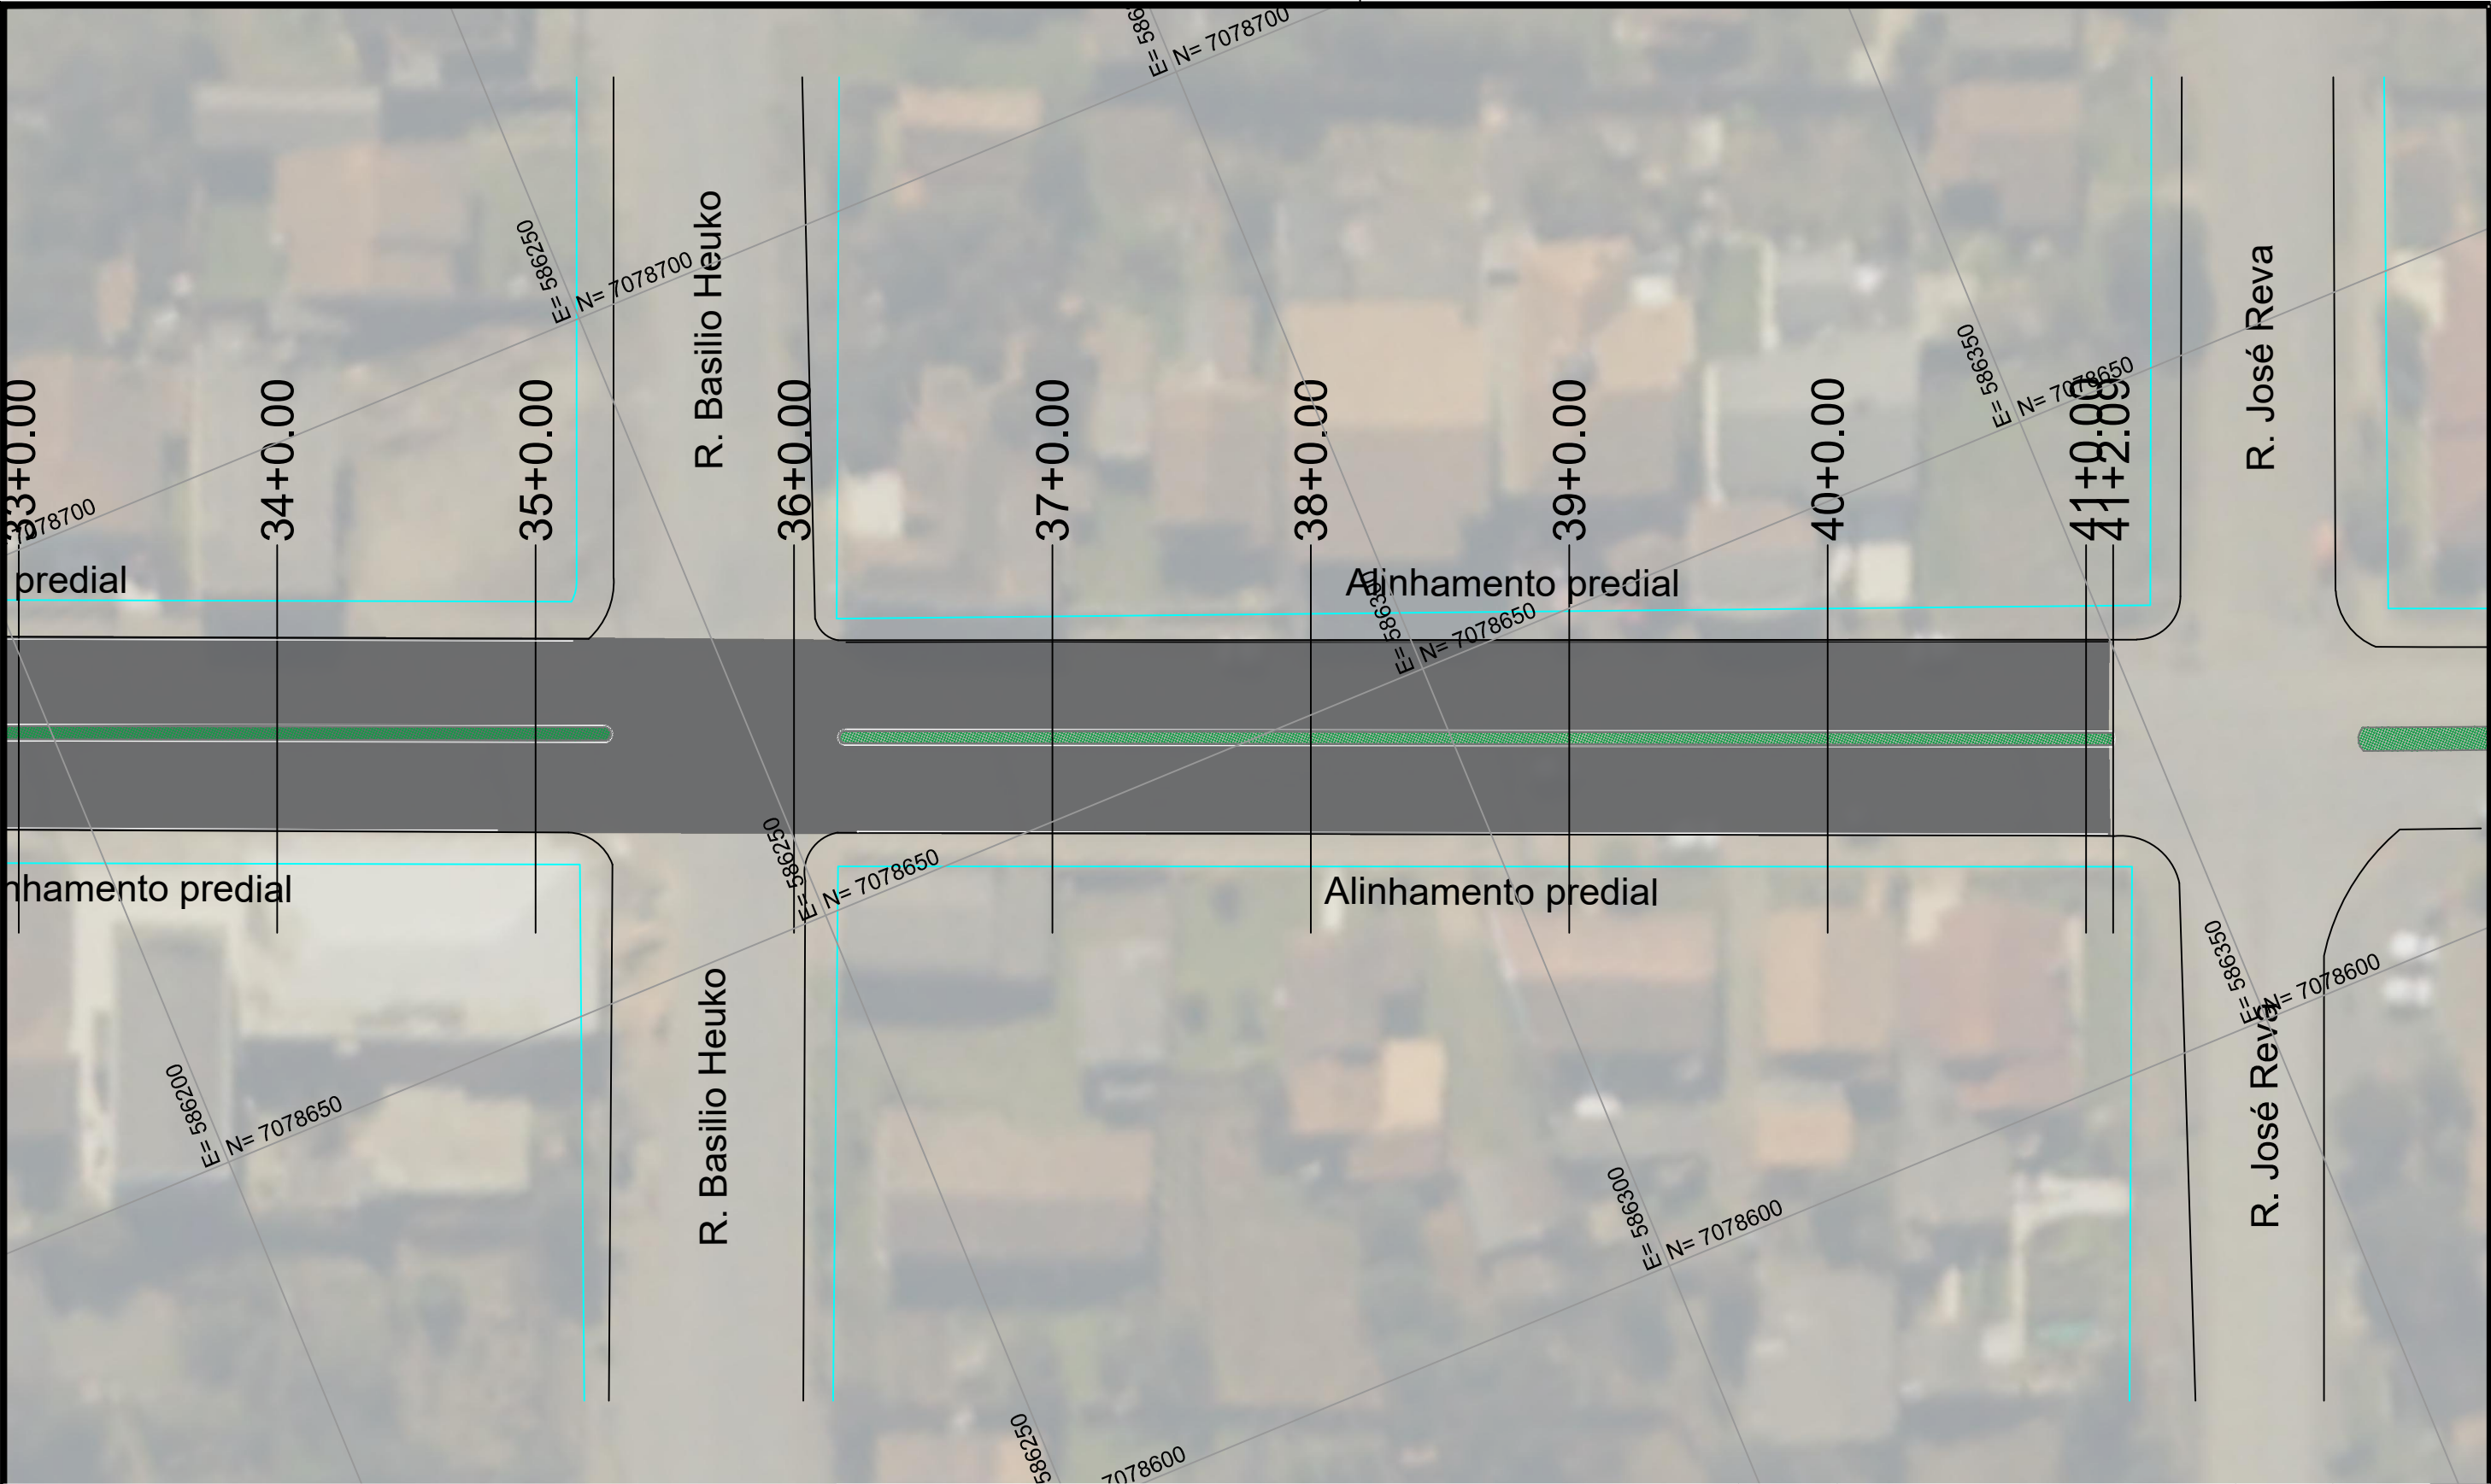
E= 586
N= 7078700
E= 586250
N= 7078700
R. Basilio Heuko
R. José Reva
E= 586350
N= 7078650
33+0.00
7078700
34+0.00
35+0.00
36+0.00
37+0.00
38+0.00
39+0.00
40+0.00
41+0.00
41+2.09
predial
Alinhamento predial
E= 58630
N= 7078650
E= 586250
N= 7078650
nhamento predial
Alinhamento predial
E= 586350
N= 7078600
R. Basilio Heuko
R. José Reva
E= 586200
N= 7078650
E= 586300
N= 7078600
586250
7078600